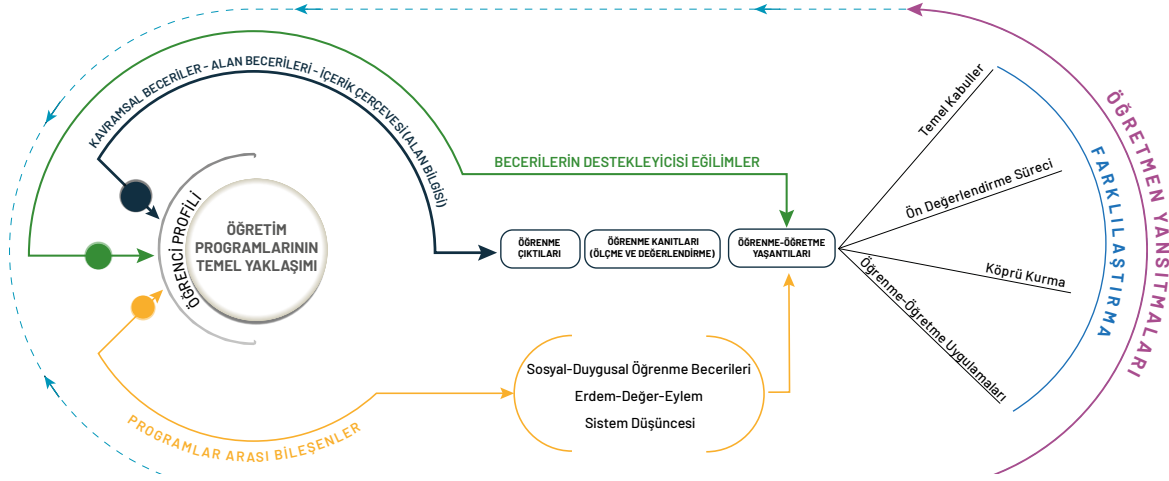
KAVRAMSAL BECERİLER - ALAN BECERİLERİ - İÇERİK ÇERÇEVESİ (ALAN BİLGİSİ)

BECERİLERİN DESTEKLEYİCİSİ EĞİLİMLER

ÖĞRENCİ PROFİLİ

ÖĞRETİM PROGRAMLARININ TEMEL YAKLAŞIMI

ÖĞRENME ÇIKTILARI

ÖĞRENME KANITLARI (ÖLÇME VE DEĞERLENDİRME)

ÖĞRENME-ÖĞRETME YAŞANTILARI

Temel Kabuller

Ön Değerlendirme Süreci

Köprü Kurma

Öğrenme-Öğretme Uygulamaları

FARKLILAŞTIRMA

ÖĞRETMEN YANSITMALARI

Sosyal-Duygusal Öğrenme Becerileri

Erdem-Değer-Eylem

Sistem Düşüncesi

PROGRAMLAR ARASI BİLEŞENLER